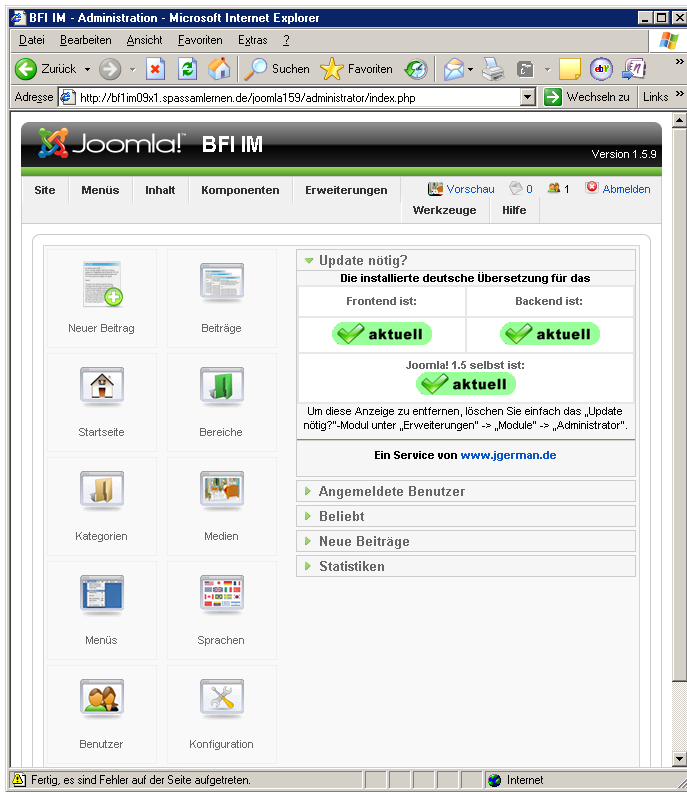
BFI IM - Administration - Microsoft Internet Explorer

Datei Bearbeiten Ansicht Favoriten Extras ?

Zurück Suchen Favoriten

Adresse http://bfi1im09x1.spassamlernen.de/joomla159/administrator/index.php Wechseln zu Links

Joomla! BFI IM

Version 1.5.9

Site Menüs Inhalt Komponenten Erweiterungen Vorschau 0 1 Abmelden Werkzeuge Hilfe

Neuer Beitrag
Beiträge
Startseite
Bereiche
Kategorien
Medien
Menüs
Sprachen
Benutzer
Konfiguration

Update nötig?

Die installierte deutsche Übersetzung für das

| Frontend ist: | Backend ist: |
|---|---|
| aktuell | aktuell |

Joomla! 1.5 selbst ist:
aktuell

Um diese Anzeige zu entfernen, löschen Sie einfach das „Update nötig?"-Modul unter „Erweiterungen" -> „Module" -> „Administrator".

Ein Service von www.jgerman.de

Angemeldete Benutzer
Beliebt
Neue Beiträge
Statistiken

Fertig, es sind Fehler auf der Seite aufgetreten.
Internet